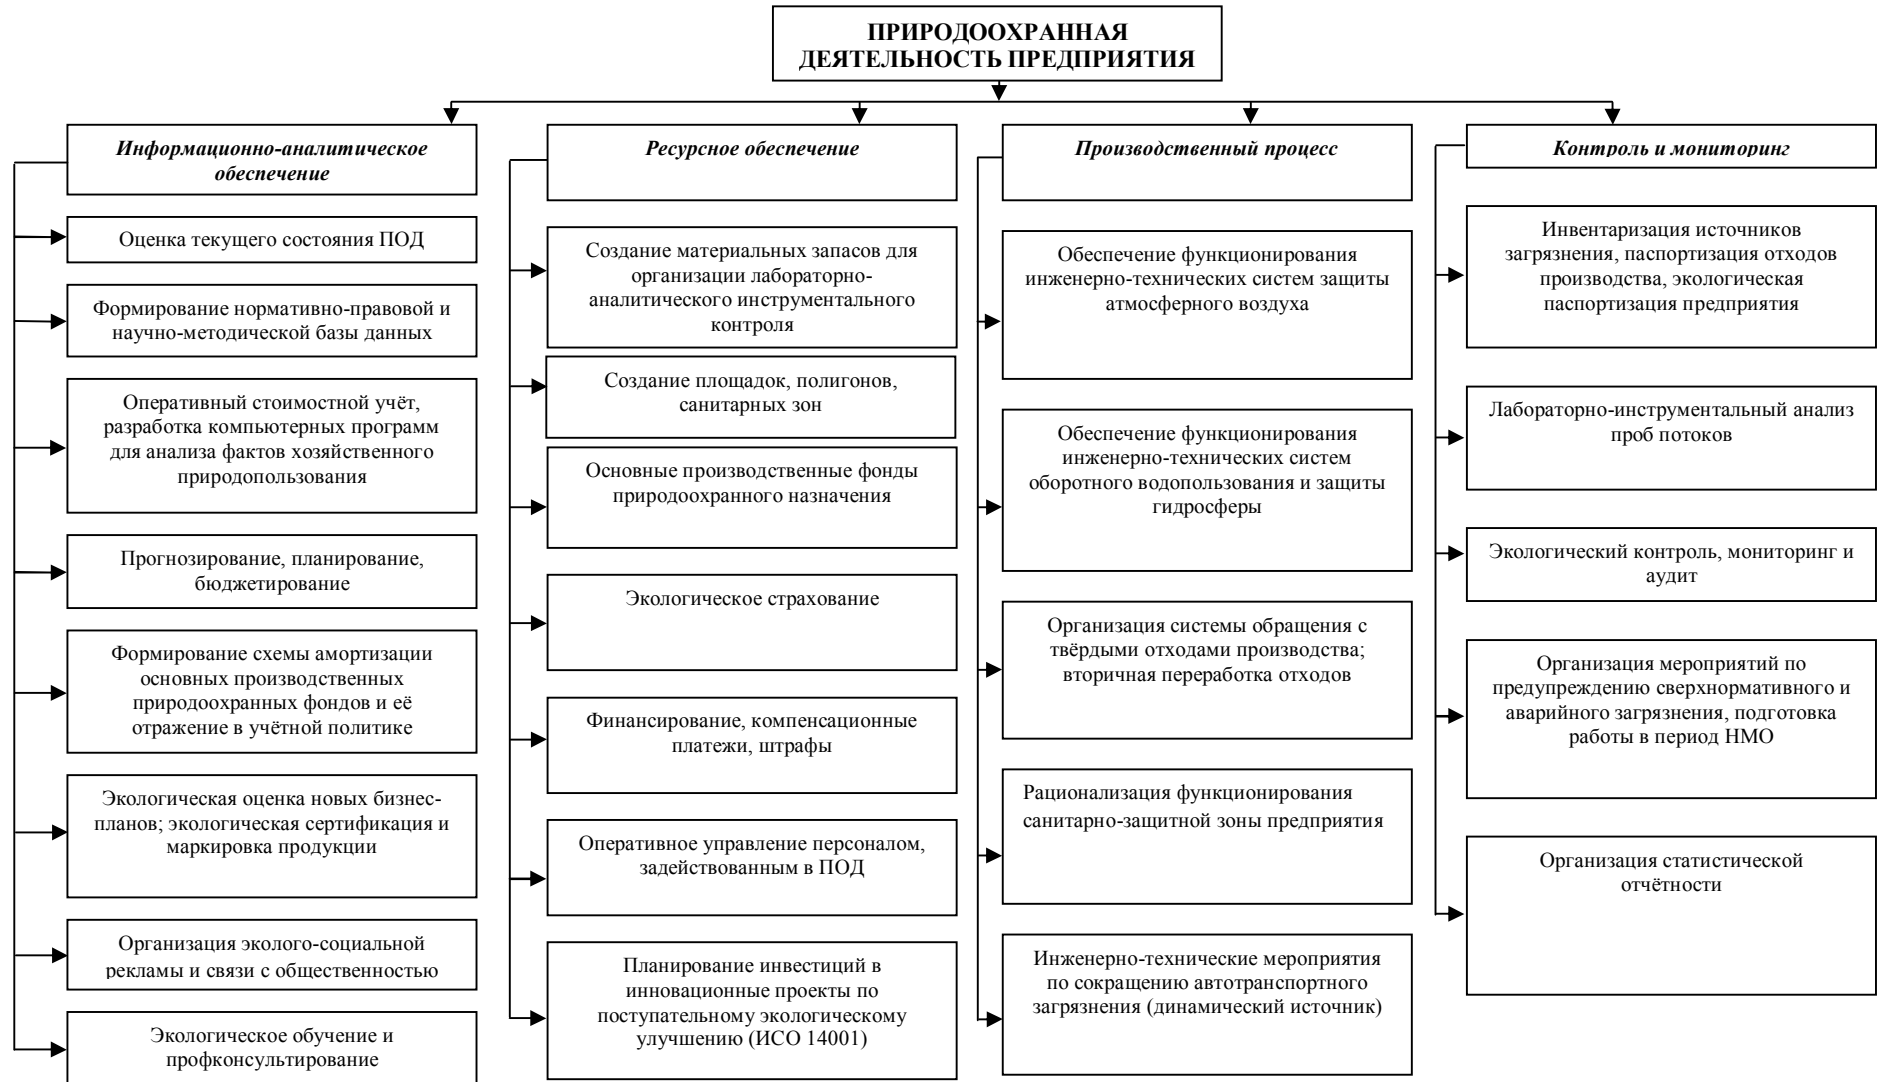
ПРИРОДООХРАННАЯ ДЕЯТЕЛЬНОСТЬ ПРЕДПРИЯТИЯ

Информационно-аналитическое обеспечение

Оценка текущего состояния ПОД

Формирование нормативно-правовой и научно-методической базы данных

Оперативный стоимостной учёт, разработка компьютерных программ для анализа фактов хозяйственного природопользования

Прогнозирование, планирование, бюджетирование

Формирование схемы амортизации основных производственных природоохранных фондов и её отражение в учётной политике

Экологическая оценка новых бизнес-планов; экологическая сертификация и маркировка продукции

Организация эколого-социальной рекламы и связи с общественностью

Экологическое обучение и профконсультирование

Ресурсное обеспечение

Создание материальных запасов для организации лабораторно-аналитического инструментального контроля

Создание площадок, полигонов, санитарных зон

Основные производственные фонды природоохранного назначения

Экологическое страхование

Финансирование, компенсационные платежи, штрафы

Оперативное управление персоналом, задействованным в ПОД

Планирование инвестиций в инновационные проекты по поступательному экологическому улучшению (ИСО 14001)

Производственный процесс

Обеспечение функционирования инженерно-технических систем защиты атмосферного воздуха

Обеспечение функционирования инженерно-технических систем оборотного водопользования и защиты гидросферы

Организация системы обращения с твёрдыми отходами производства; вторичная переработка отходов

Рационализация функционирования санитарно-защитной зоны предприятия

Инженерно-технические мероприятия по сокращению автотранспортного загрязнения (динамический источник)

Контроль и мониторинг

Инвентаризация источников загрязнения, паспортизация отходов производства, экологическая паспортизация предприятия

Лабораторно-инструментальный анализ проб потоков

Экологический контроль, мониторинг и аудит

Организация мероприятий по предупреждению сверхнормативного и аварийного загрязнения, подготовка работы в период НМО

Организация статистической отчётности